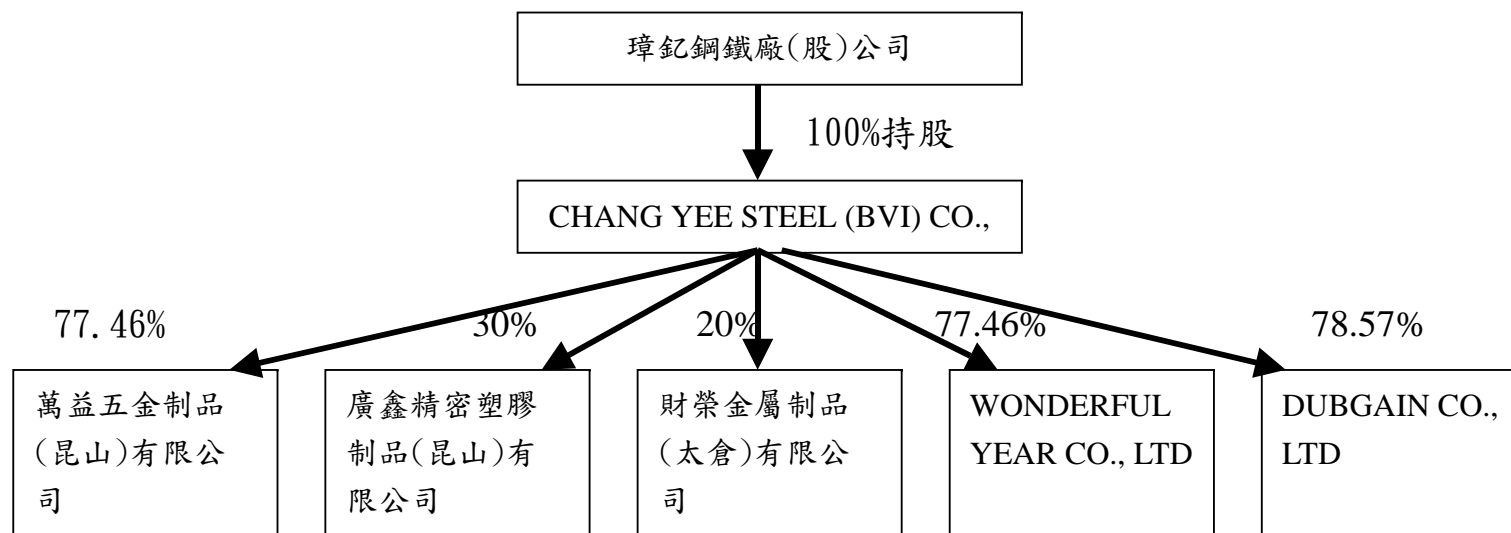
璋釔鋼鐵廠(股)公司

100%持股

CHANG YEE STEEL (BVI) CO.,

77.46%

30%

20%

77.46%

78.57%

萬益五金制品(昆山)有限公司

廣鑫精密塑膠制品(昆山)有限公司

財榮金屬制品(太倉)有限公司

WONDERFUL YEAR CO., LTD

DUBGAIN CO., LTD